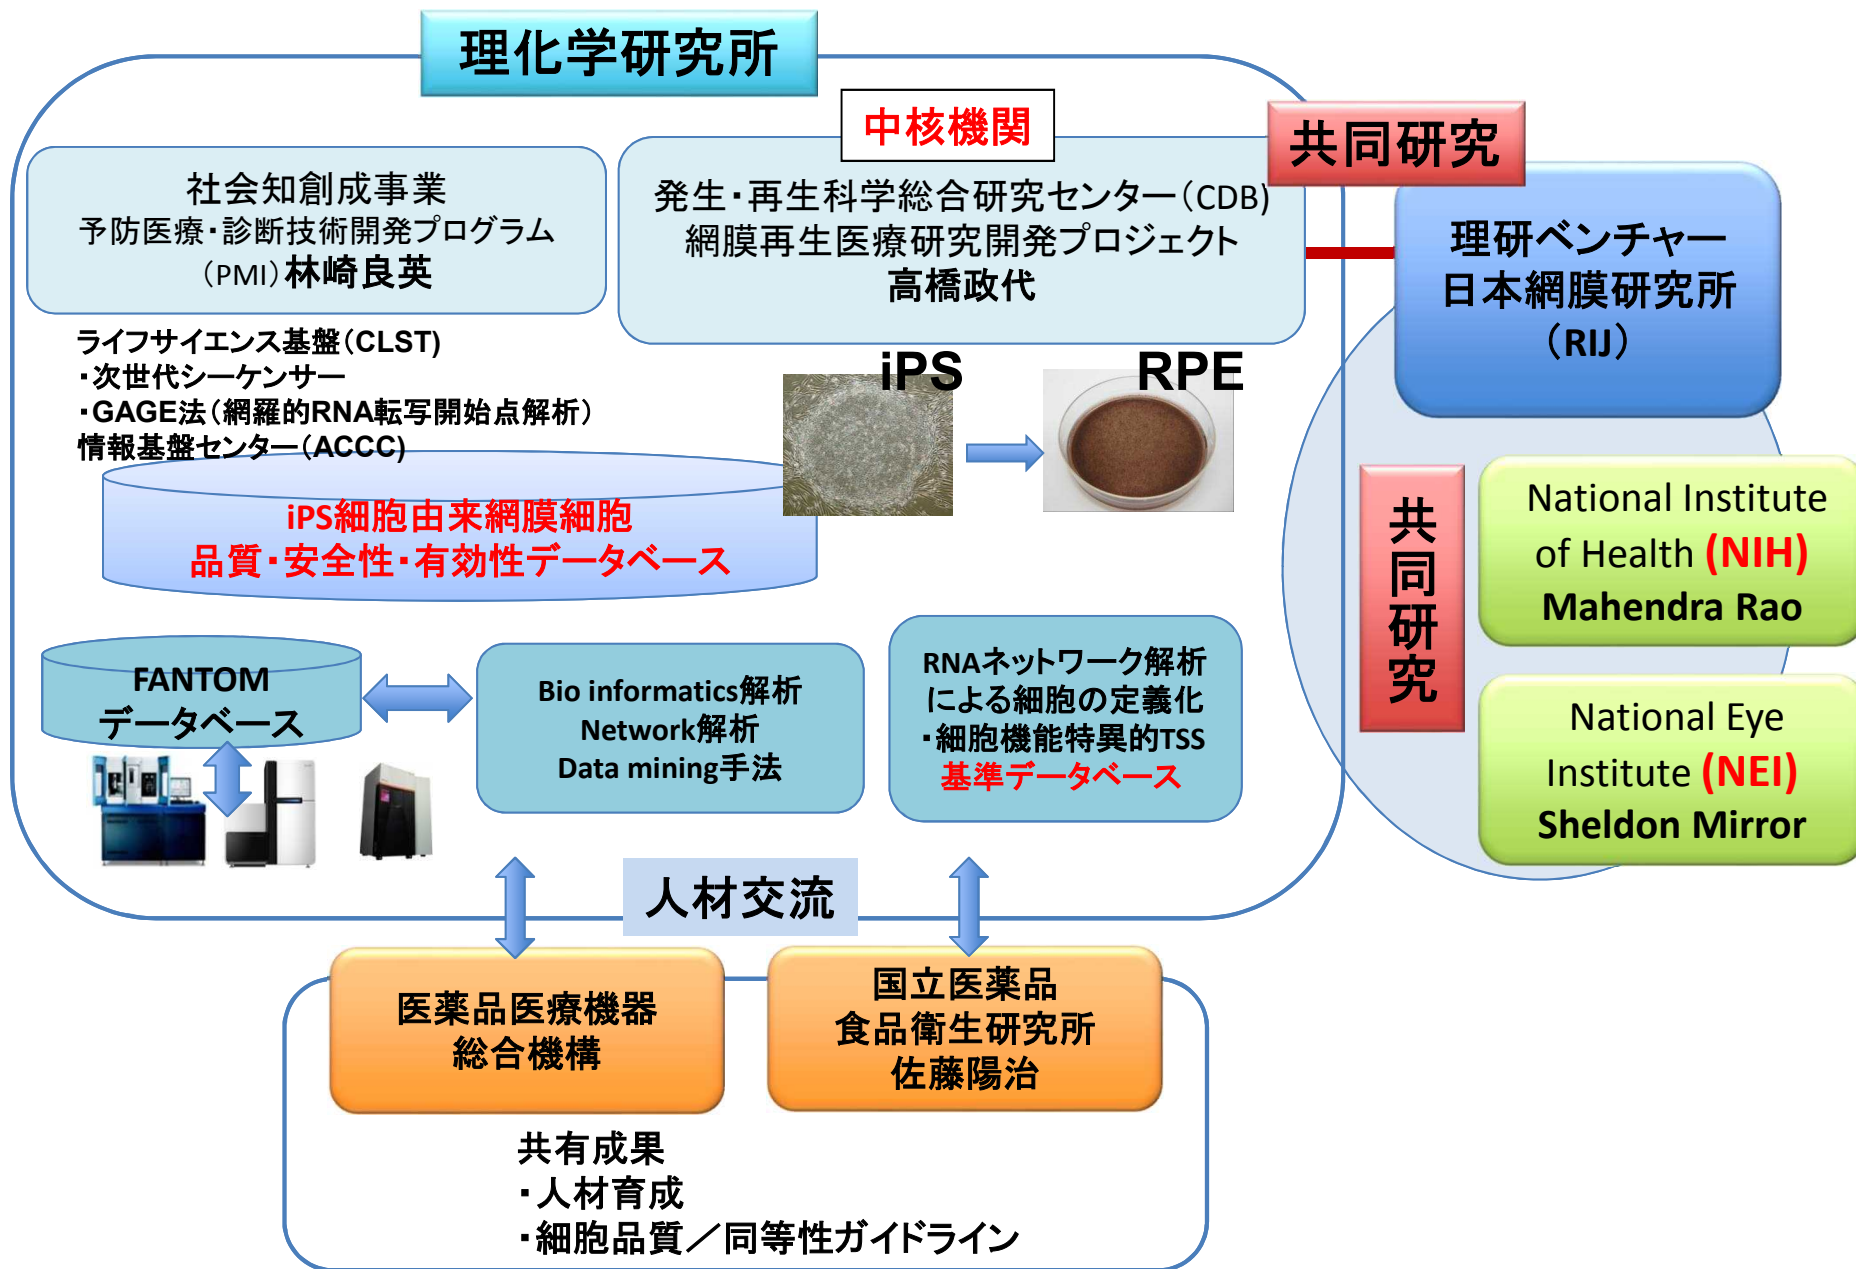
理化学研究所

中核機関

共同研究

社会知創成事業
予防医療・診断技術開発プログラム
（PMI）林崎良英

発生・再生科学総合研究センター（CDB）
網膜再生医療研究開発プロジェクト
高橋政代

理研ベンチャー
日本網膜研究所
（RIJ）

ライフサイエンス基盤（CLST）
・次世代シーケンサー
・GAGE法（網羅的RNA転写開始点解析）
情報基盤センター（ACCC）

iPS

RPE

iPS細胞由来網膜細胞
品質・安全性・有効性データベース

共同研究

National Institute of Health (NIH)
Mahendra Rao

National Eye Institute (NEI)
Sheldon Mirror

FANTOM
データベース

Bio informatics解析
Network解析
Data mining手法

RNAネットワーク解析
による細胞の定義化
・細胞機能特異的TSS
基準データベース

人材交流

医薬品医療機器
総合機構

国立医薬品
食品衛生研究所
佐藤陽治

共有成果
・人材育成
・細胞品質／同等性ガイドライン